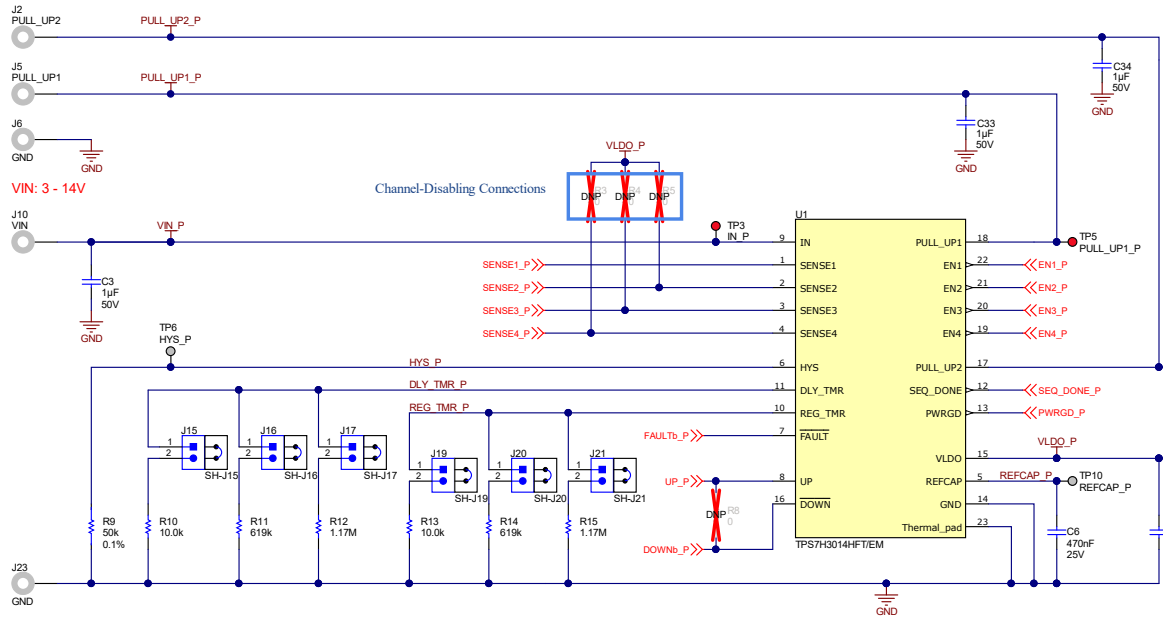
J2
PULL_UP2
PULL_UP2_P
J5
PULL_UP1
PULL_UP1_P
C34
1µF
50V
GND
J6
GND
GND
C33
1µF
50V
GND
VIN: 3 - 14V
VLDO_P
Channel-Disabling Connections
DNP DNP DNP
J10
VIN
VIN_P
TP3
IN_P
U1
TP5
PULL_UP1_P
C3
1µF
50V
GND
SENSE1_P
SENSE2_P
SENSE3_P
SENSE4_P
9 IN
1 SENSE1
2 SENSE2
3 SENSE3
4 SENSE4
PULL_UP1 18
EN1 22
EN2 21
EN3 20
EN4 19
EN1_P
EN2_P
EN3_P
EN4_P
TP6
HYS_P
HYS_P
6 HYS
PULL_UP2 17
DLY_TMR_P
11 DLY_TMR
SEQ_DONE 12
SEQ_DONE_P
REG_TMR_P
10 REG_TMR
PWRGD 13
PWRGD_P
J15
J16
J17
1
2
SH-J15
SH-J16
SH-J17
FAULTb_P
7 $\overline{FAULT}$
VLDO 15
VLDO_P
J19
J20
J21
SH-J19
SH-J20
SH-J21
UP_P
8 UP
REFCAP 5
REFCAP_P
TP10
REFCAP_P
16 $\overline{DOWN}$
GND 14
DNP
R8
0
Thermal_pad 23
R9
50k
0.1%
R10
10.0k
R11
619k
R12
1.17M
R13
10.0k
R14
619k
R15
1.17M
DOWNb_P
TPS7H3014HFT/EM
C6
470nF
25V
J23
GND
GND